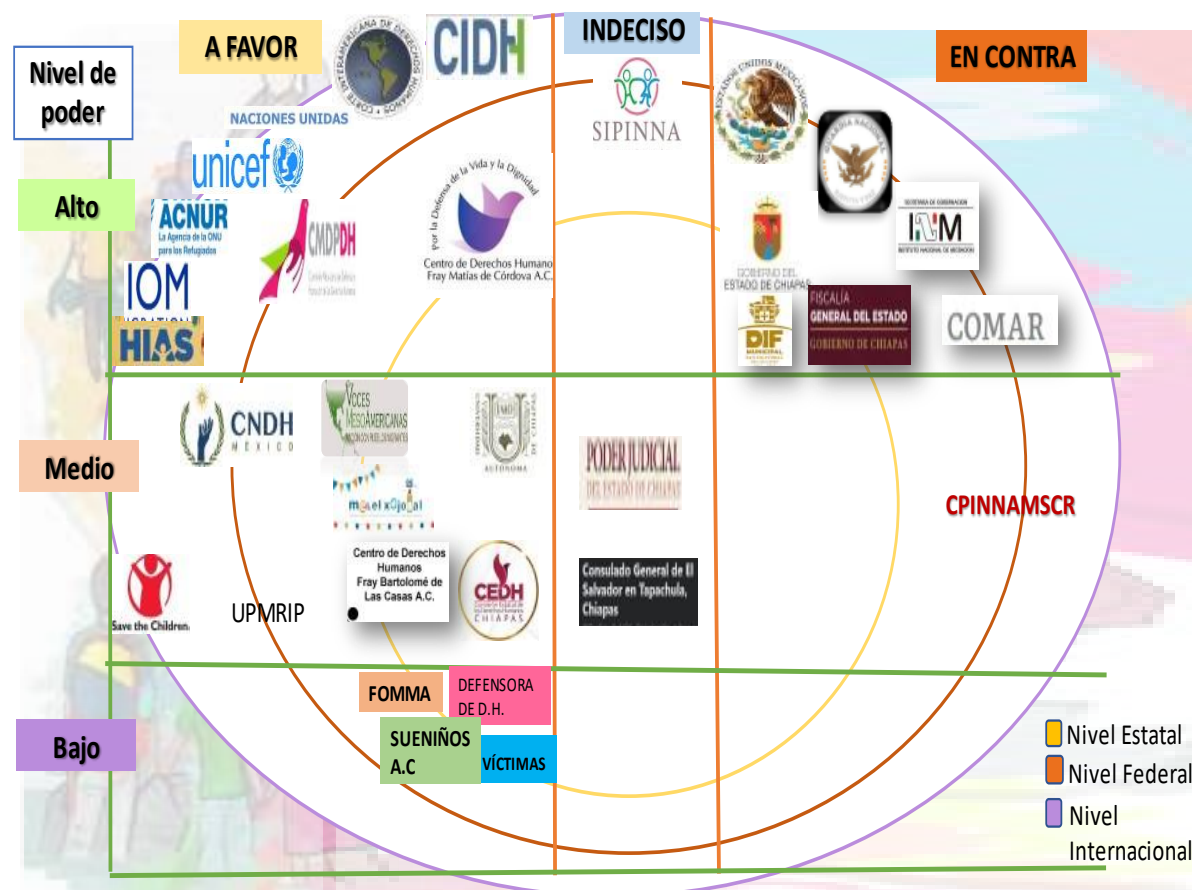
Nivel de poder

A FAVOR

CIDH

INDECISO

EN CONTRA

NACIONES UNIDAS

unicef

SIPINNA

Alto

ACNUR
La Agencia de la ONU para los Refugiados

CMDPDH

Por la Defensa de la Vida y la Dignidad
Centro de Derechos Humanos Fray Matías de Córdova A.C.

INM

GOBIERNO DEL ESTADO DE CHIAPAS

IOM

HIAS

DIF

FISCALÍA GENERAL DEL ESTADO
GOBIERNO DE CHIAPAS

COMAR

CNDH
MÉXICO

VOCES MESOAMERICANAS

AUTÓNOMA

Medio

PODER JUDICIAL
DEL ESTADO DE CHIAPAS

CPINNAMSCR

Save the Children

UPMRIP

Centro de Derechos Humanos Fray Bartolomé de Las Casas A.C.

CEDH
CHIAPAS

Consulado General de El Salvador en Tapachula, Chiapas

FOMMA

DEFENSORA DE D.H.

Bajo

SUENIÑOS A.C

VÍCTIMAS

Nivel Estatal
Nivel Federal
Nivel Internacional